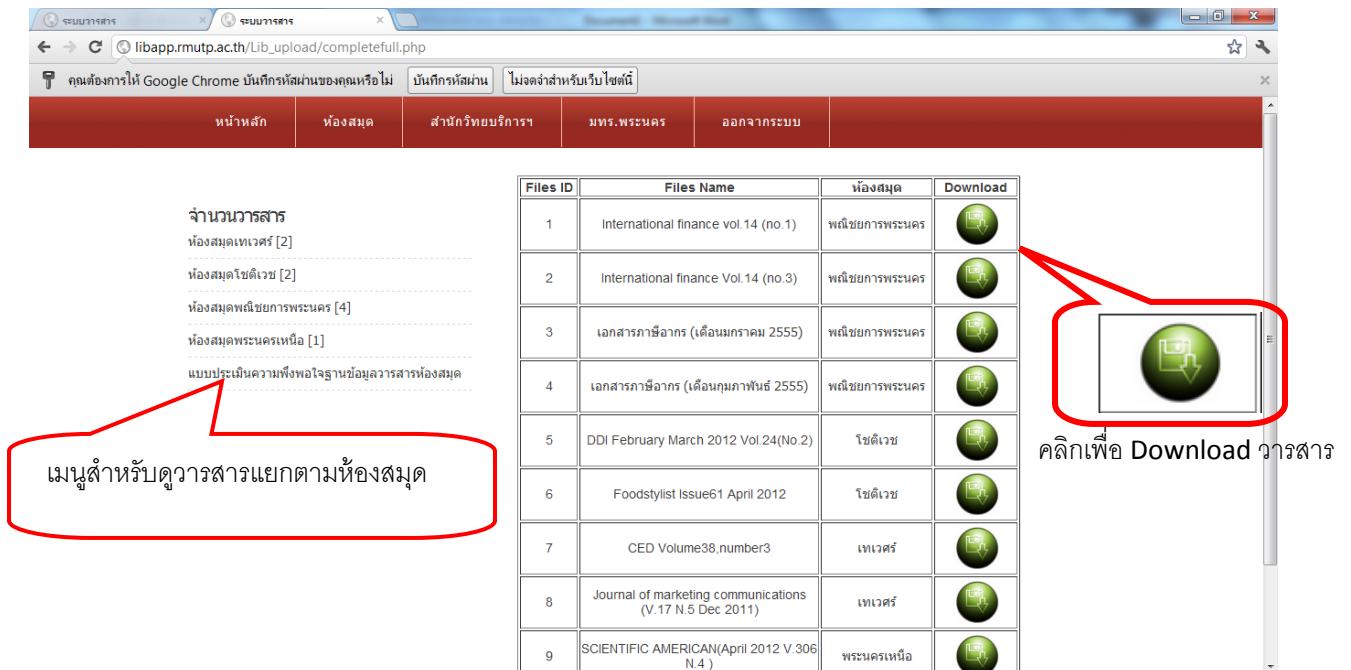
ระบบวารสาร
ระบบวารสาร
Document1 - Microsoft Word
libapp.rmutp.ac.th/Lib_upload/completefull.php
คุณต้องการให้ Google Chrome บันทึกรหัสผ่านของคุณหรือไม่ บันทึกรหัสผ่าน ไม่จดจำสำหรับเว็บไซต์นี้

หน้าหลัก ห้องสมุด สำนักวิทยบริการฯ มทร.พระนคร ออกจากระบบ

จำนวนวารสาร
ห้องสมุดเทเวศร์ [2]
ห้องสมุดโชติเวช [2]
ห้องสมุดพณิชยการพระนคร [4]
ห้องสมุดพระนครเหนือ [1]
แบบประเมินความพึงพอใจฐานข้อมูลวารสารห้องสมุด

| Files ID | Files Name | ห้องสมุด | Download |
|---|---|---|---|
| 1 | International finance vol.14 (no.1) | พณิชยการพระนคร | |
| 2 | International finance Vol.14 (no.3) | พณิชยการพระนคร | |
| 3 | เอกสารภาษีอากร (เดือนมกราคม 2555) | พณิชยการพระนคร | |
| 4 | เอกสารภาษีอากร (เดือนกุมภาพันธ์ 2555) | พณิชยการพระนคร | |
| 5 | DDI February March 2012 Vol.24(No.2) | โชติเวช | |
| 6 | Foodstylist Issue61 April 2012 | โชติเวช | |
| 7 | CED Volume38,number3 | เทเวศร์ | |
| 8 | Journal of marketing communications (V.17 N.5 Dec 2011) | เทเวศร์ | |
| 9 | SCIENTIFIC AMERICAN(April 2012 V.306 N.4 ) | พระนครเหนือ | |

คลิกเพื่อ Download วารสาร

เมนูสำหรับดูวารสารแยกตามห้องสมุด